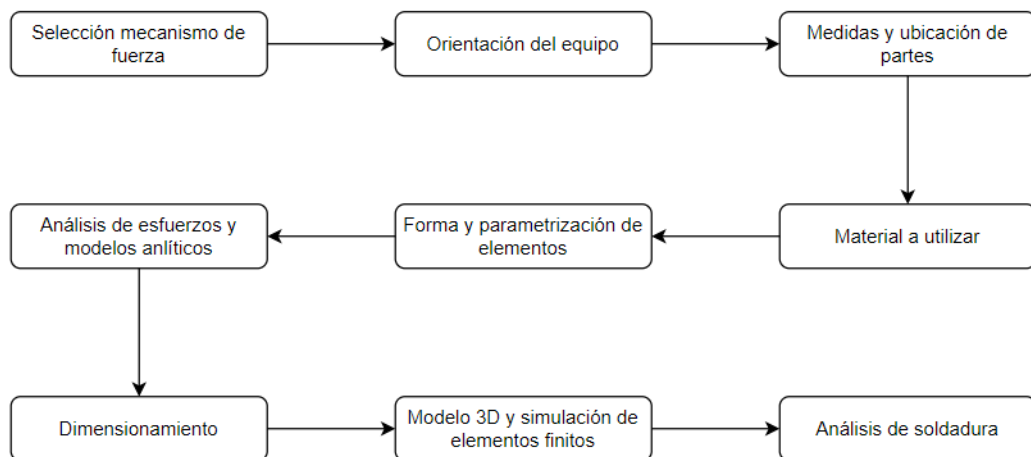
Selección mecanismo de fuerza

Orientación del equipo

Medidas y ubicación de partes

Material a utilizar

Forma y parametrización de elementos

Análisis de esfuerzos y modelos anlíticos

Dimensionamiento

Modelo 3D y simulación de elementos finitos

Análisis de soldadura